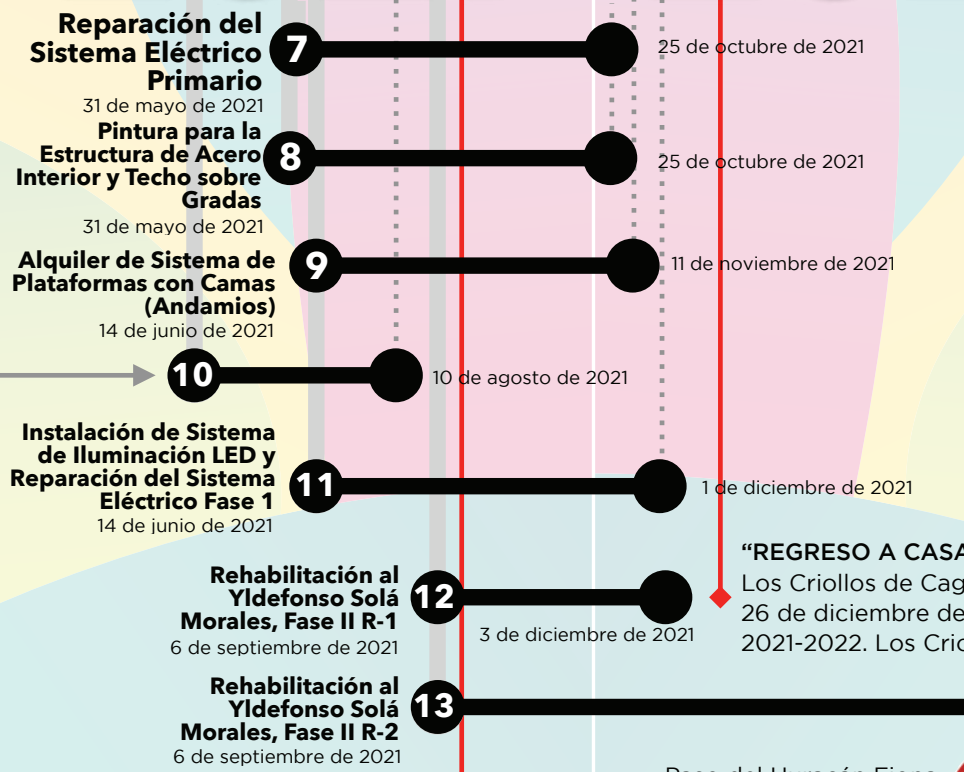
Reparación del Sistema Eléctrico Primario
31 de mayo de 2021
7
25 de octubre de 2021

Pintura para la Estructura de Acero Interior y Techo sobre Gradas
31 de mayo de 2021
8
25 de octubre de 2021

Alquiler de Sistema de Plataformas con Camas (Andamios)
14 de junio de 2021
9
11 de noviembre de 2021

10
10 de agosto de 2021

Instalación de Sistema de Iluminación LED y Reparación del Sistema Eléctrico Fase 1
14 de junio de 2021
11
1 de diciembre de 2021

“REGRESO A CASA
Los Criollos de Cag
26 de diciembre de
2021-2022. Los Cric

Rehabilitación al Yldefonso Solá Morales, Fase II R-1
6 de septiembre de 2021
12
3 de diciembre de 2021

Rehabilitación al Yldefonso Solá Morales, Fase II R-2
6 de septiembre de 2021
13

Paso del Huracán Fiona